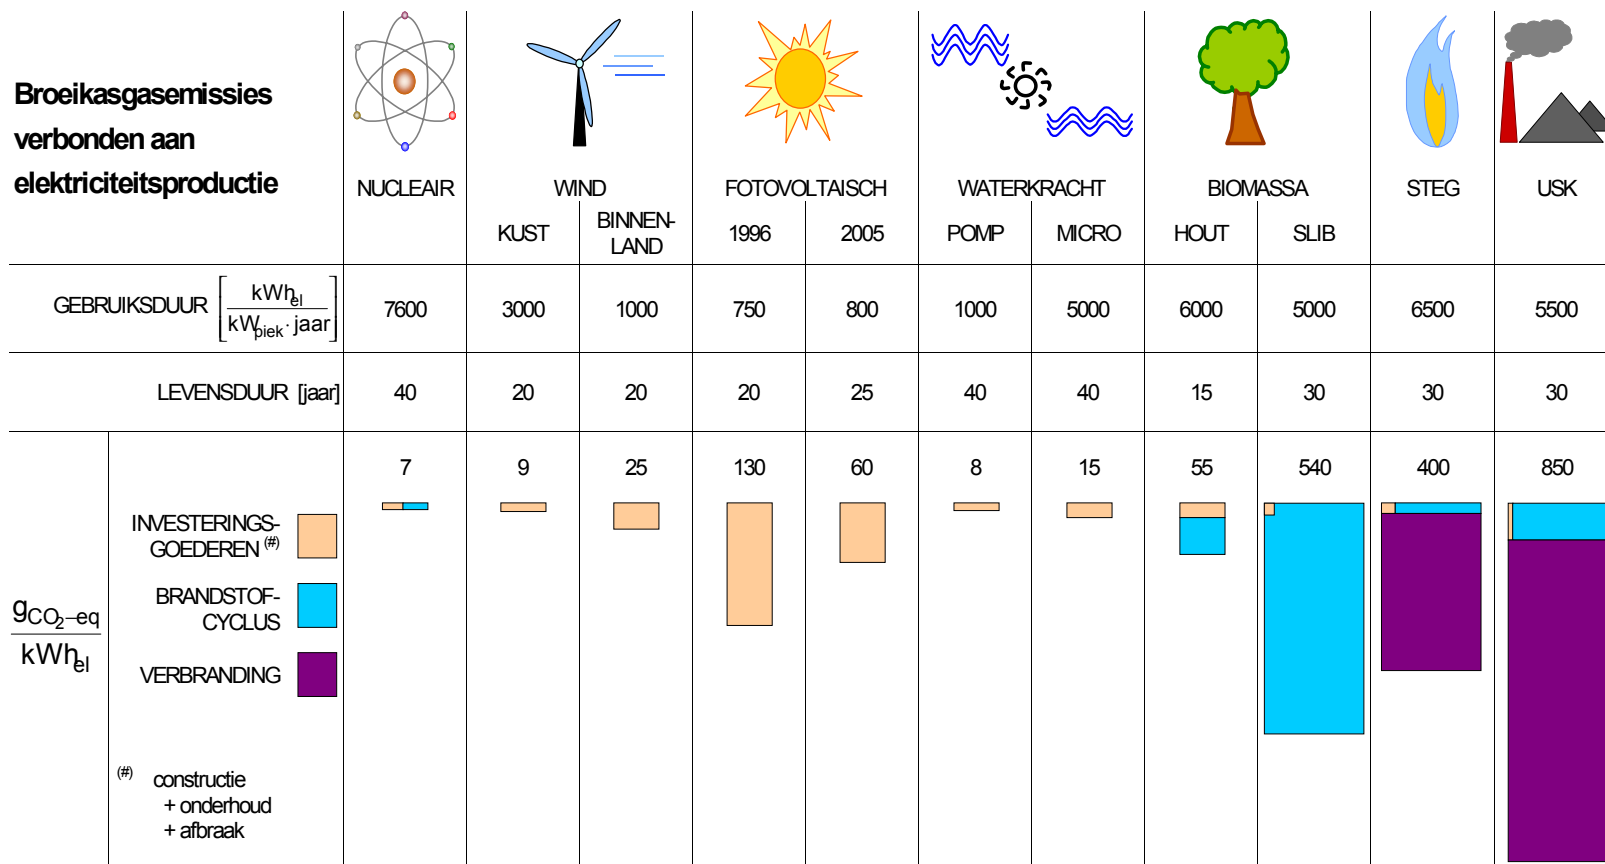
Broeikasgasemissies verbonden aan elektriciteitsproductie

| | NUCLEAIR | WIND KUST | WIND BINNENLAND | FOTOVOLTAISCH 1996 | FOTOVOLTAISCH 2005 | WATERKRACHT POMP | WATERKRACHT MICRO | BIOMASSA HOUT | BIOMASSA SLIB | STEG | USK |
|---|---|---|---|---|---|---|---|---|---|---|---|
| GEBRUIKSDUUR $\left[\frac{kWh_{el}}{kW_{piek} \cdot jaar}\right]$ | 7600 | 3000 | 1000 | 750 | 800 | 1000 | 5000 | 6000 | 5000 | 6500 | 5500 |
| LEVENSDUUR [jaar] | 40 | 20 | 20 | 20 | 25 | 40 | 40 | 15 | 30 | 30 | 30 |
| $\frac{g_{CO_2-eq}}{kWh_{el}}$ | 7 | 9 | 25 | 130 | 60 | 8 | 15 | 55 | 540 | 400 | 850 |

INVESTERINGSGOEDEREN (#)
BRANDSTOFCYCLUS
VERBRANDING

(#) constructie
+ onderhoud
+ afbraak